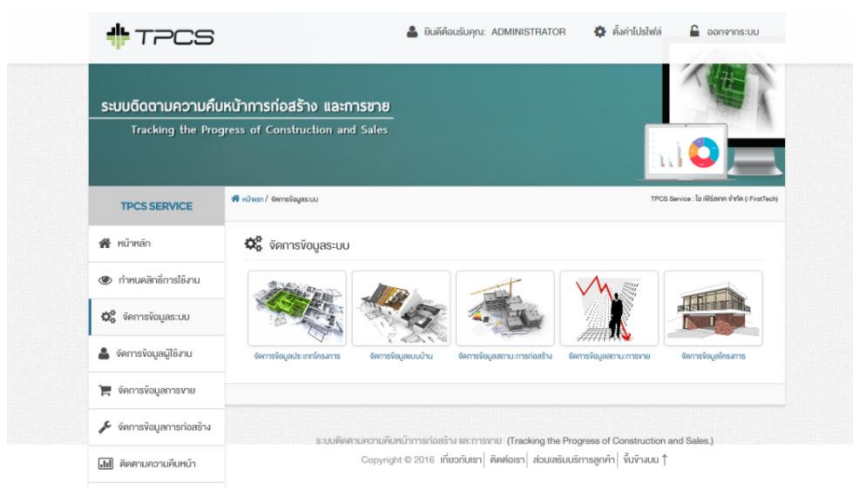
TPCS

ยินดีต้อนรับคุณ: ADMINISTRATOR

ตั้งค่าโปรไฟล์

ออกจากระบบ

ระบบติดตามความคืบหน้าการก่อสร้าง และการขาย

Tracking the Progress of Construction and Sales

TPCS SERVICE

หน้าหลัก / จัดการข้อมูลระบบ

TPCS Service : โอ เฟิร์สเทค จำกัด (FirstTech)

หน้าหลัก

กำหนดสิทธิ์การใช้งาน

จัดการข้อมูลระบบ

จัดการข้อมูลผู้ใช้งาน

จัดการข้อมูลการขาย

จัดการข้อมูลการก่อสร้าง

ติดตามความคืบหน้า

จัดการข้อมูลระบบ

จัดการข้อมูลประเภทโครงการ

จัดการข้อมูลแบบบ้าน

จัดการข้อมูลสถานะการก่อสร้าง

จัดการข้อมูลสถานะการขาย

จัดการข้อมูลโครงการ

ระบบติดตามความคืบหน้าการก่อสร้าง และการขาย (Tracking the Progress of Construction and Sales.)

Copyright © 2016 เกี่ยวกับเรา | ติดต่อเรา | ส่วนเสริมบริการลูกค้า | ขึ้นข้างบน